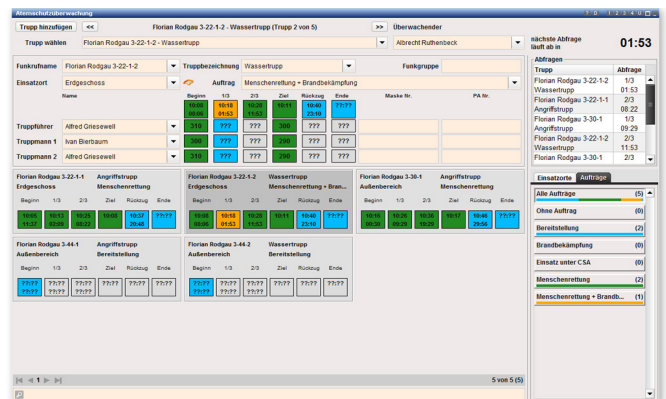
Atemschutzüberwachung

Trupp hinzufügen | << | Florian Rodgau 3-22-1-2 - Wassertrupp (Trupp 2 von 5) | >> | Überwachender

Trupp wählen | Florian Rodgau 3-22-1-2 - Wassertrupp | Albrecht Ruthenbeck

nächste Abfrage läuft ab in 01:53

Funkrufname | Florian Rodgau 3-22-1-2 | Truppbezeichnung | Wassertrupp | Funkgruppe
Einsatzort | Erdgeschoss | Auftrag | Menschenrettung + Brandbekämpfung

| Name | Beginn | 1/3 | 2/3 | Ziel | Rückzug | Ende | Maske Nr. | PA Nr. |
|---|---|---|---|---|---|---|---|---|
| | 10:08 08:06 | 10:18 01:53 | 10:28 11:53 | 10:11 | 10:40 23:10 | ??:?? | | |
| Truppführer: Alfred Griesewell | 310 | ??? | ??? | 300 | ??? | | | |
| Truppmann 1: Ivan Bierbaum | 300 | ??? | ??? | 290 | ??? | | | |
| Truppmann 2: Alfred Griesewell | 310 | ??? | ??? | 290 | ??? | | | |

Florian Rodgau 3-22-1-1 Erdgeschoss | Angriffstrupp Menschenrettung
Beginn 1/3 2/3 Ziel Rückzug Ende
10:05 11:37 | 10:15 02:09 | 10:25 09:22 | 10:08 | 10:37 20:48 | ??:??

Florian Rodgau 3-22-1-2 Erdgeschoss | Wassertrupp Menschenrettung + Bran...
Beginn 1/3 2/3 Ziel Rückzug Ende
10:08 08:06 | 10:18 01:53 | 10:28 11:53 | 10:11 | 10:40 23:10 | ??:??

Florian Rodgau 3-30-1 Außenbereich | Angriffstrupp Menschenrettung
Beginn 1/3 2/3 Ziel Rückzug Ende
10:16 00:30 | 10:26 09:29 | 10:36 19:29 | 10:17 | 10:46 29:56 | ??:??

Florian Rodgau 3-44-1 Außenbereich | Angriffstrupp Bereitstellung
Beginn 1/3 2/3 Ziel Rückzug Ende
??:?? ??:?? | ??:?? ??:?? | ??:?? ??:?? | ??:?? | ??:?? | ??:??

Florian Rodgau 3-44-2 Außenbereich | Wassertrupp Bereitstellung
Beginn 1/3 2/3 Ziel Rückzug Ende
??:?? ??:?? | ??:?? ??:?? | ??:?? ??:?? | ??:?? | ??:?? | ??:??

1 | 5 von 5 (5)

Abfragen
| Trupp | Abfrage |
|---|---|
| Florian Rodgau 3-22-1-2 Wassertrupp | 1/3 01:53 |
| Florian Rodgau 3-22-1-1 Angriffstrupp | 2/3 08:22 |
| Florian Rodgau 3-30-1 Angriffstrupp | 1/3 09:29 |
| Florian Rodgau 3-22-1-2 Wassertrupp | 2/3 11:53 |
| Florian Rodgau 3-30-1 | 2/3 |

Einsatzorte | Aufträge
Alle Aufträge (5)
Ohne Auftrag (0)
Bereitstellung (2)
Brandbekämpfung (0)
Einsatz unter CSA (0)
Menschenrettung (2)
Menschenrettung + Brandb... (1)